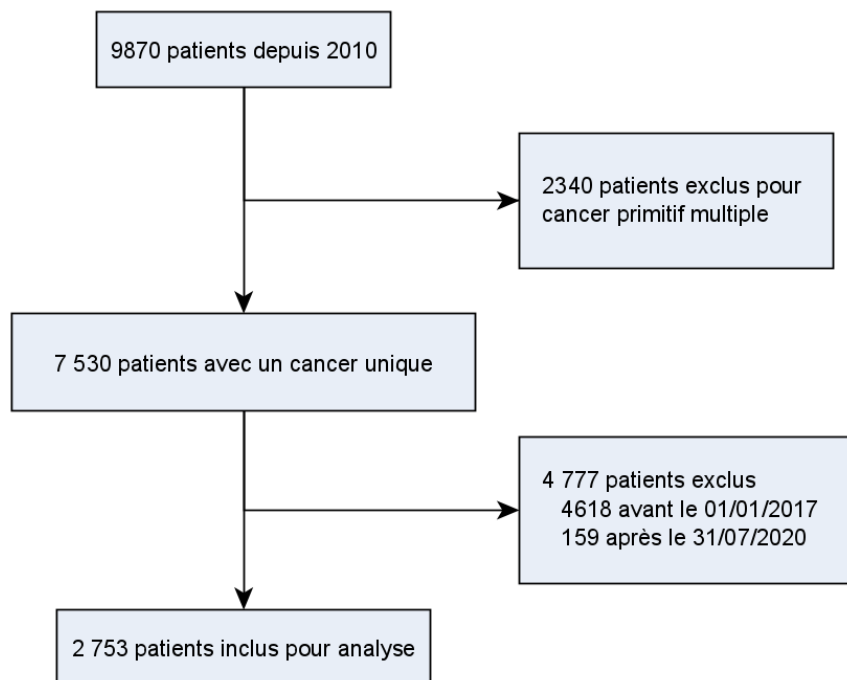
9870 patients depuis 2010

2340 patients exclus pour cancer primitif multiple

7 530 patients avec un cancer unique

4 777 patients exclus
4618 avant le 01/01/2017
159 après le 31/07/2020

2 753 patients inclus pour analyse